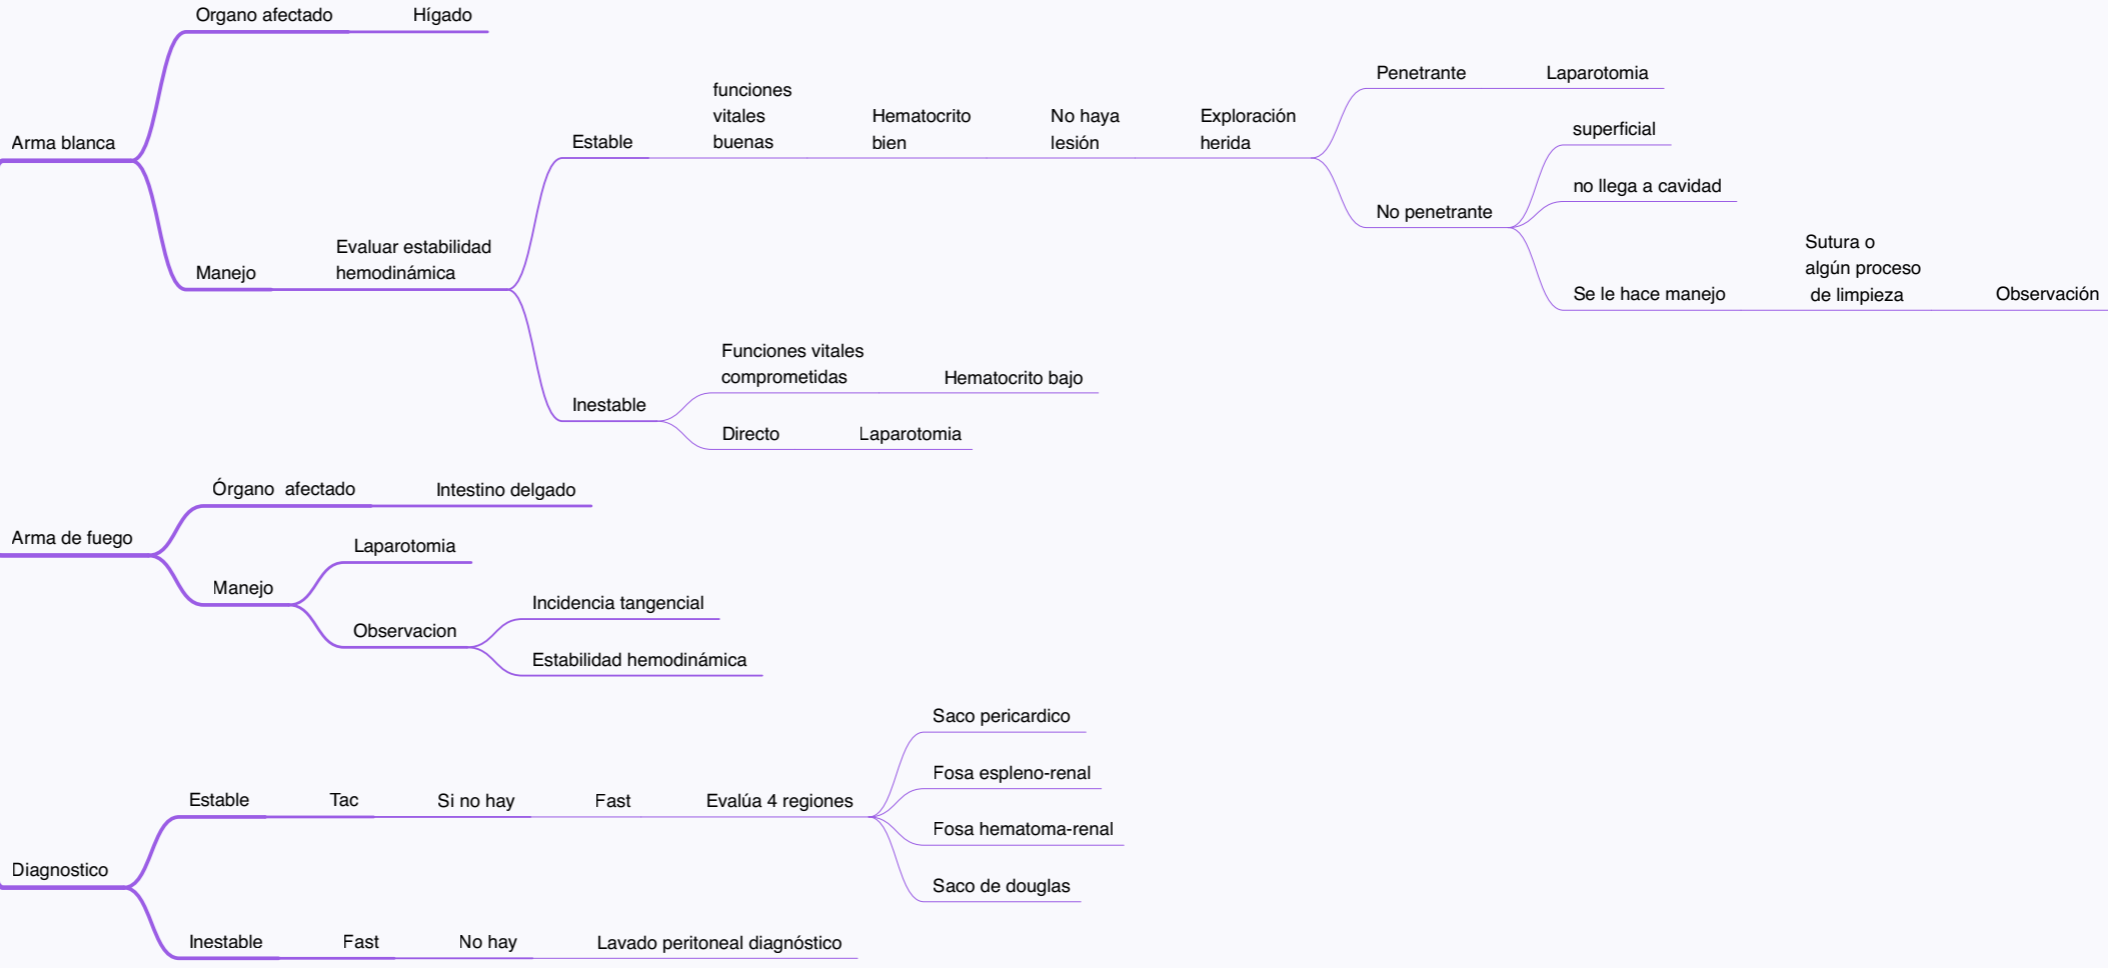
Arma blanca

Organo afectado

Hígado

Manejo

Evaluar estabilidad hemodinámica

Estable

funciones vitales buenas

Hematocrito bien

No haya lesión

Exploración herida

Penetrante

Laparotomia

No penetrante

superficial

no llega a cavidad

Se le hace manejo

Sutura o algún proceso de limpieza

Observación

Inestable

Funciones vitales comprometidas

Hematocrito bajo

Directo

Laparotomia

Arma de fuego

Órgano afectado

Intestino delgado

Manejo

Laparotomia

Observacion

Incidencia tangencial

Estabilidad hemodinámica

Diagnostico

Estable

Tac

Si no hay

Fast

Evalúa 4 regiones

Saco pericardico

Fosa espleno-renal

Fosa hematoma-renal

Saco de douglas

Inestable

Fast

No hay

Lavado peritoneal diagnóstico